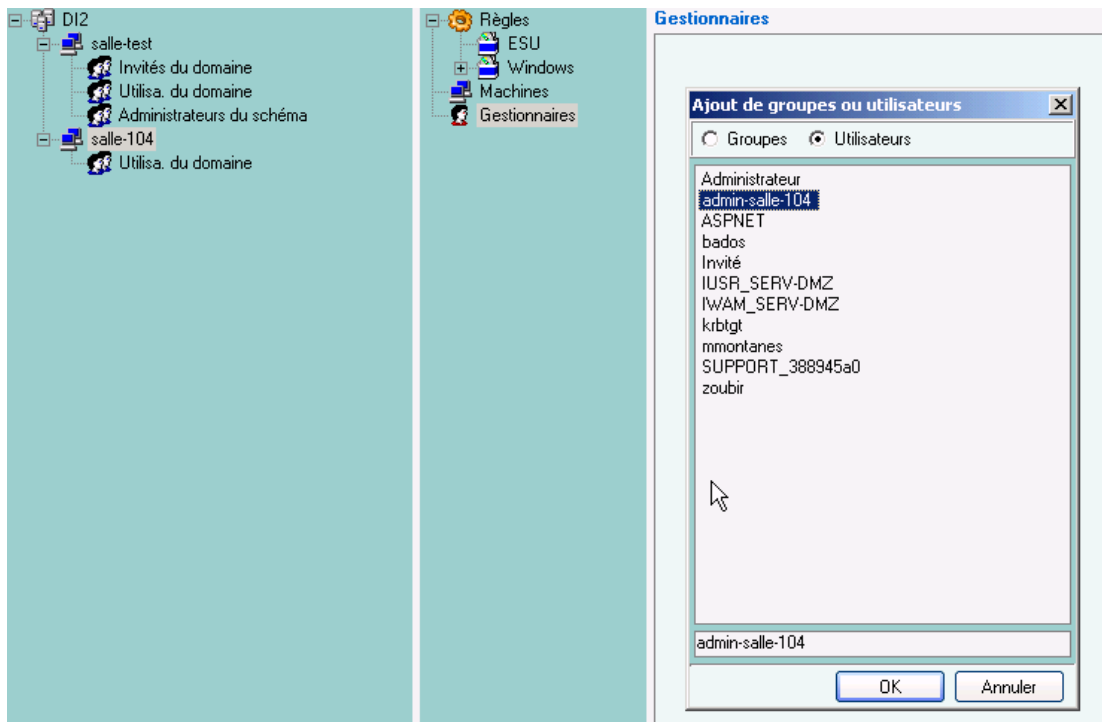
DI2
salle-test
Invités du domaine
Utilisa. du domaine
Administrateurs du schéma
salle-104
Utilisa. du domaine

Règles
ESU
Windows
Machines
Gestionnaires

Gestionnaires

Ajout de groupes ou utilisateurs
Groupes
Utilisateurs

Administrateur
admin-salle-104
ASPNET
bados
Invité
IUSR_SERV-DMZ
IWAM_SERV-DMZ
krbtgt
mmontanes
SUPPORT_388945a0
zoubir

admin-salle-104

OK
Annuler